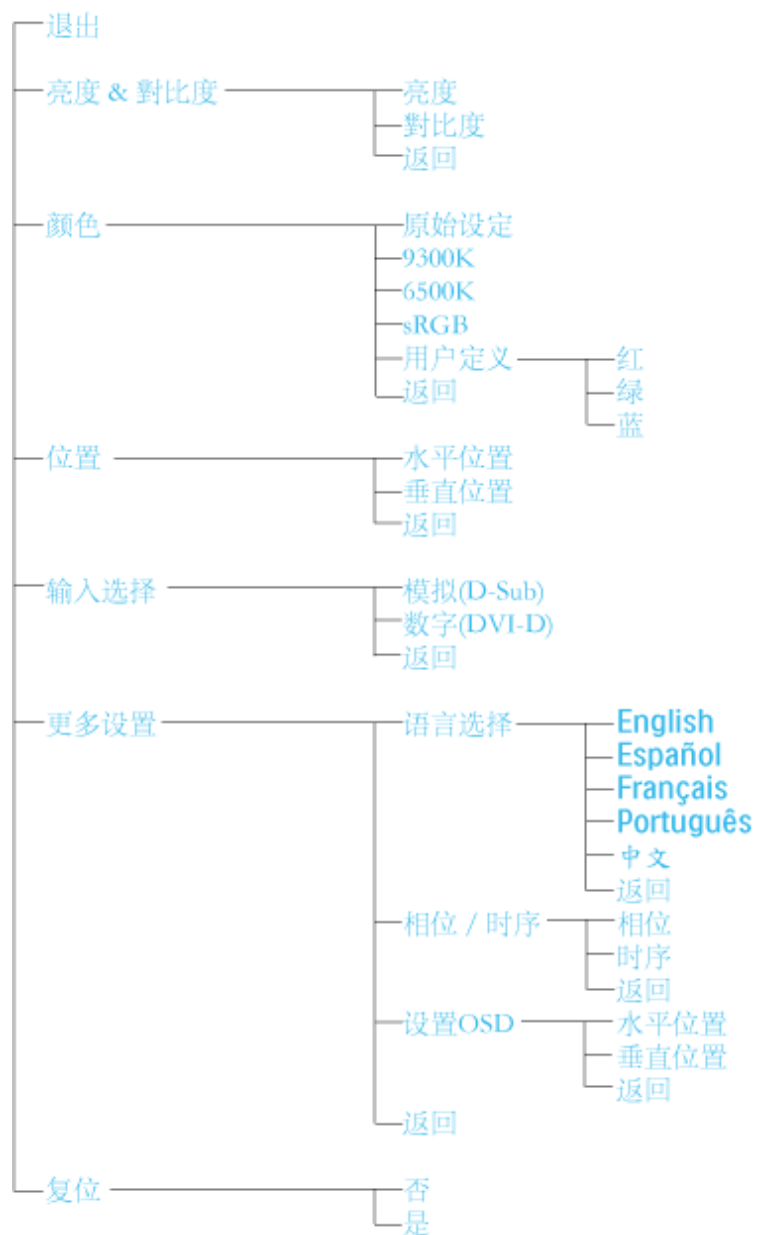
退出

亮度 & 對比度
亮度
對比度
返回

颜色
原始设定
9300K
6500K
sRGB
用户定义
红
绿
蓝
返回

位置
水平位置
垂直位置
返回

输入选择
模拟(D-Sub)
数字(DVI-D)
返回

更多设置
语言选择
English
Español
Français
Português
中文
返回
相位 / 时序
相位
时序
返回
设置OSD
水平位置
垂直位置
返回
返回

复位
否
是